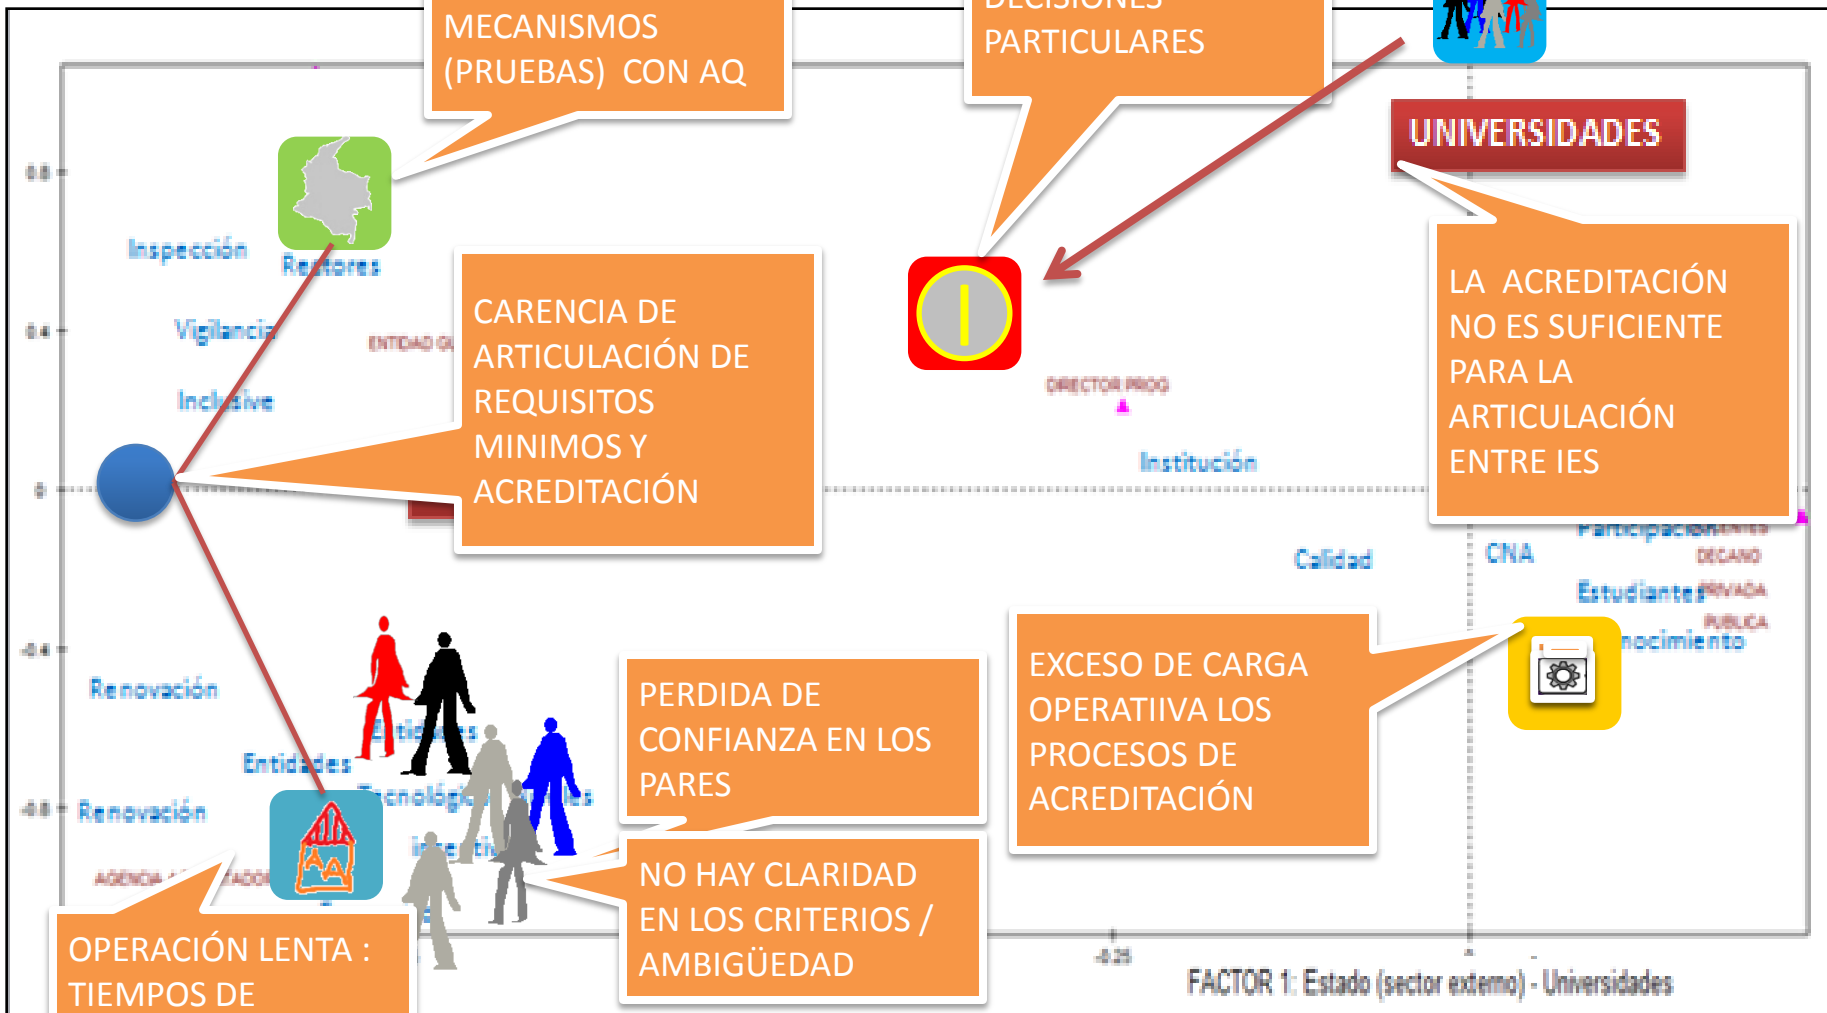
MECANISMOS (PRUEBAS) CON AQ

DECISIONES PARTICULARES

UNIVERSIDADES

0.8

0.4

0

-0.4

-0.8

Inspección

Rectores

Vigilancia

Inclusive

ENTIDAD GU

CARENCIA DE ARTICULACIÓN DE REQUISITOS MINIMOS Y ACREDITACIÓN

DIRECTOR PROG

Institución

LA ACREDITACIÓN NO ES SUFICIENTE PARA LA ARTICULACIÓN ENTRE IES

Participación

DECANO

CNA

Calidad

Estudiantes

PRIVADA

PUBLICA

nocimiento

EXCESO DE CARGA OPERATIIVA LOS PROCESOS DE ACREDITACIÓN

Renovación

Entidades

Renovación

Tecnológic

PERDIDA DE CONFIANZA EN LOS PARES

NO HAY CLARIDAD EN LOS CRITERIOS / AMBIGÜEDAD

AGENCIA

OPERACIÓN LENTA : TIEMPOS DE

-0.25

FACTOR 1: Estado (sector externo) - Universidades